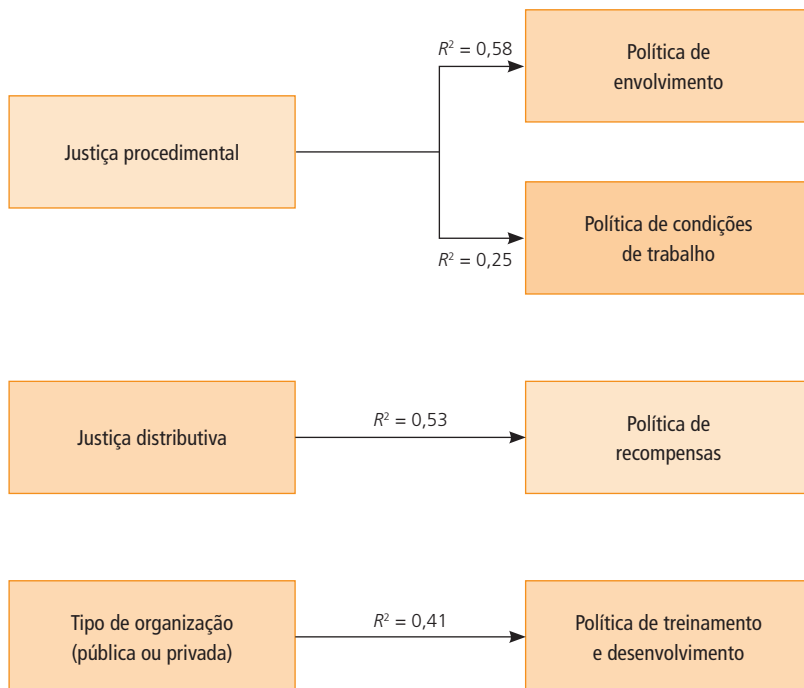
Justiça procedimental

$R^2$ = 0,58

Política de envolvimento

$R^2$ = 0,25

Política de condições de trabalho

Justiça distributiva

$R^2$ = 0,53

Política de recompensas

Tipo de organização (pública ou privada)

$R^2$ = 0,41

Política de treinamento e desenvolvimento